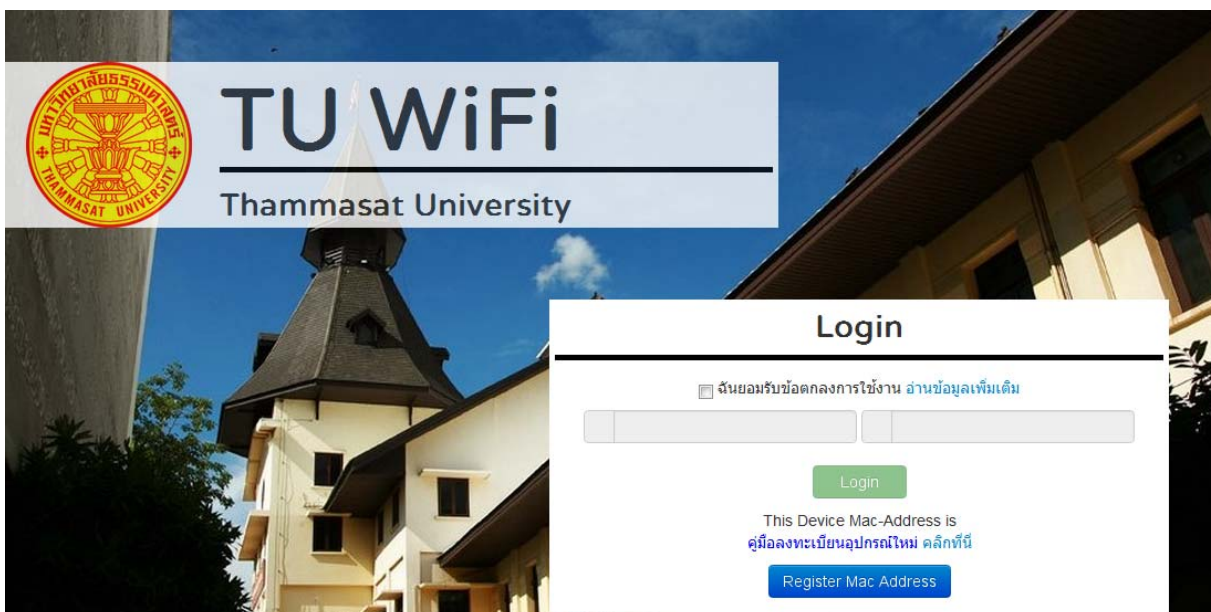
มหาวิทยาลัยธรรมศาสตร์
THAMMASAT UNIVERSITY

TU WiFi

Thammasat University

Login

ฉันยอมรับข้อตกลงการใช้งาน อ่านข้อมูลเพิ่มเติม

Login

This Device Mac-Address is
คู่มือลงทะเบียนอุปกรณ์ใหม่ คลิกที่นี่

Register Mac Address